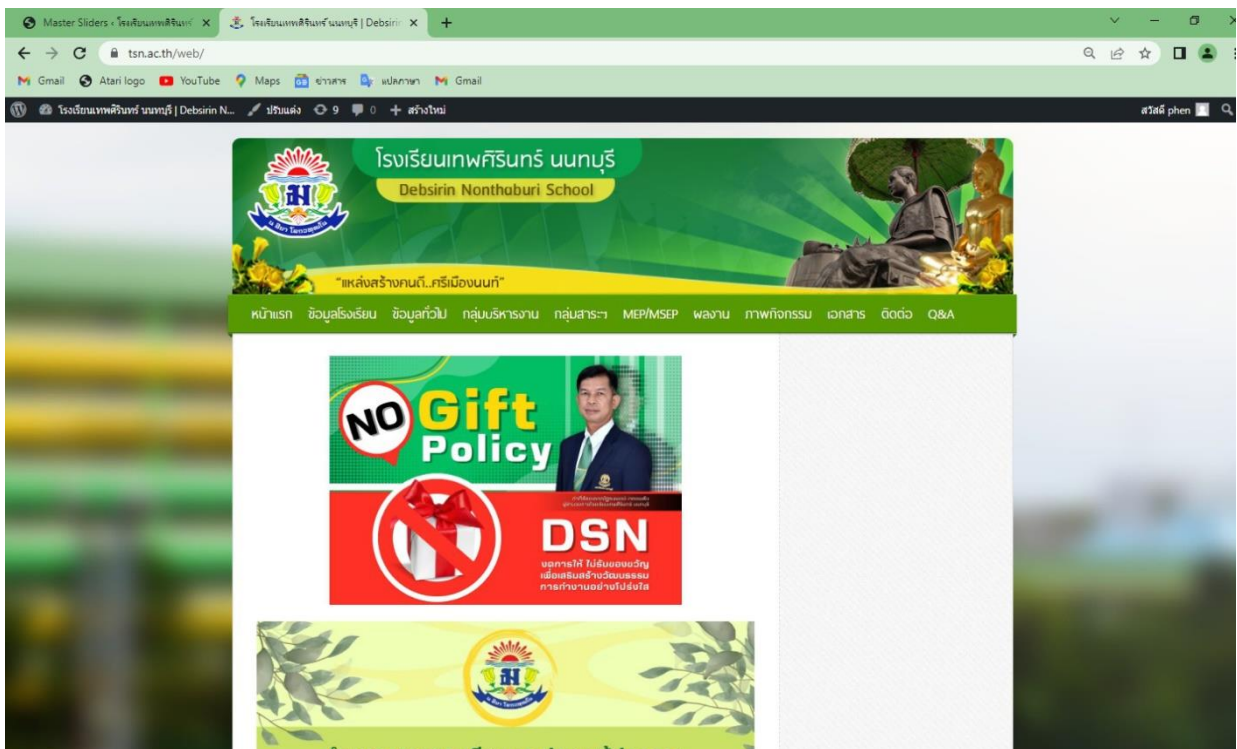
Master Sliders ‹ โรงเรียนเทพศิรินทร์ ×
โรงเรียนเทพศิรินทร์ นนทบุรี | Debsirin ×
+

tsn.ac.th/web/

Gmail Atari logo YouTube Maps ข่าวสาร แปลภาษา Gmail

โรงเรียนเทพศิรินทร์ นนทบุรี | Debsirin N... ปรับแต่ง 9 0 + สร้างใหม่
สวัสดี phen

โรงเรียนเทพศิรินทร์ นนทบุรี
Debsirin Nonthaburi School
"แหล่งสร้างคนดี...ศรีเมืองนนท์"

หน้าแรก ข้อมูลโรงเรียน ข้อมูลทั่วไป กลุ่มบริหารงาน กลุ่มสาระฯ MEP/MSEP ผลงาน ภาพกิจกรรม เอกสาร ติดต่อ Q&A

NO Gift Policy
DSN
งดการให้ ไม่รับของขวัญ เพื่อเสริมสร้างวัฒนธรรม การทำงานอย่างโปร่งใส